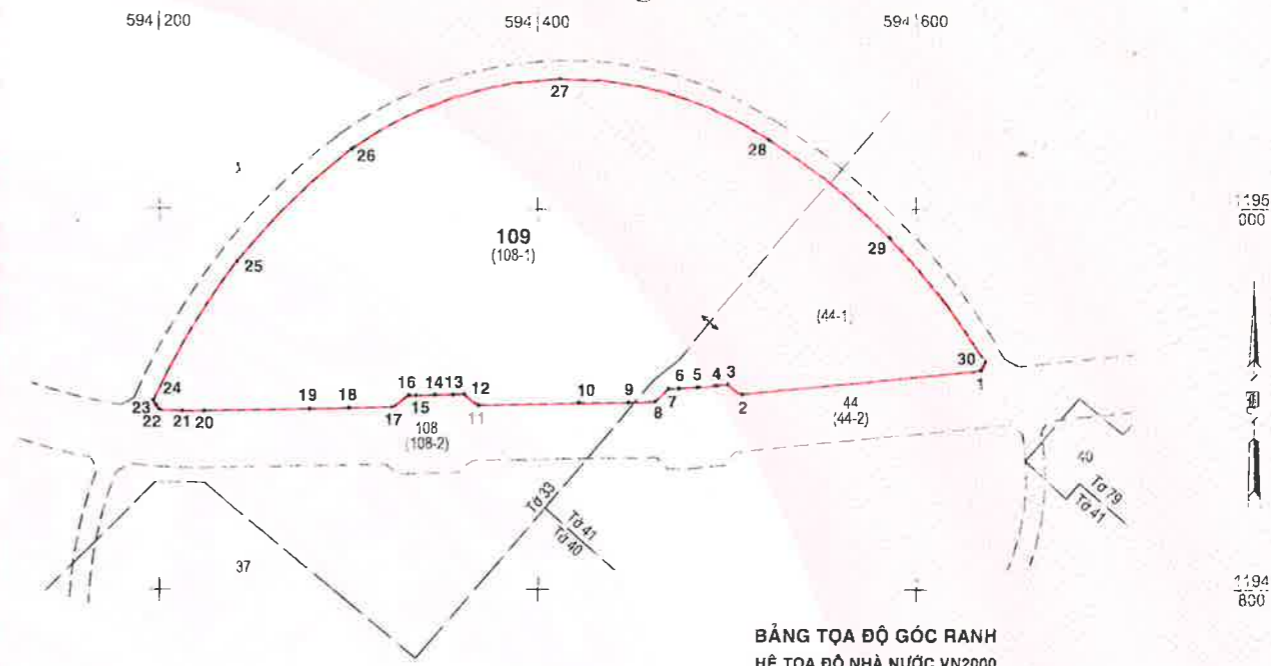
594 | 200
594 | 400
594 | 600

27
26
28
109
(108-1)
25
29
(44-1)
30
1
24
23
22
21
20
19
18
16
14
13
15
17
12
11
108
(108-2)
10
9
8
6
5
4
3
7
2
44
(44-2)
40
Tờ 79
Tờ 41
Tờ 33
Tờ 41
Tờ 40
37

$\frac{1195}{000}$
$\frac{1194}{800}$

BẢNG TỌA ĐỘ GÓC RANH
HỆ TỌA ĐỘ NHÀ NƯỚC VN2000